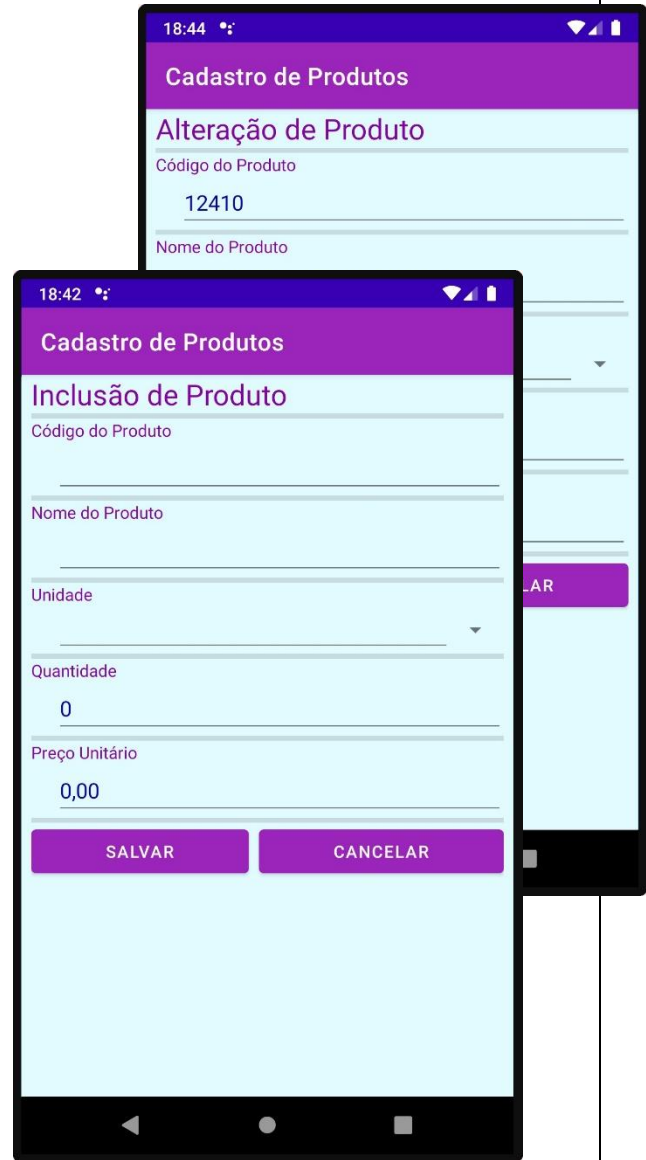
18:44

Cadastro de Produtos

Alteração de Produto

Código do Produto

12410

Nome do Produto

LAR

18:42

Cadastro de Produtos

Inclusão de Produto

Código do Produto

Nome do Produto

Unidade

Quantidade

0

Preço Unitário

0,00

SALVAR

CANCELAR